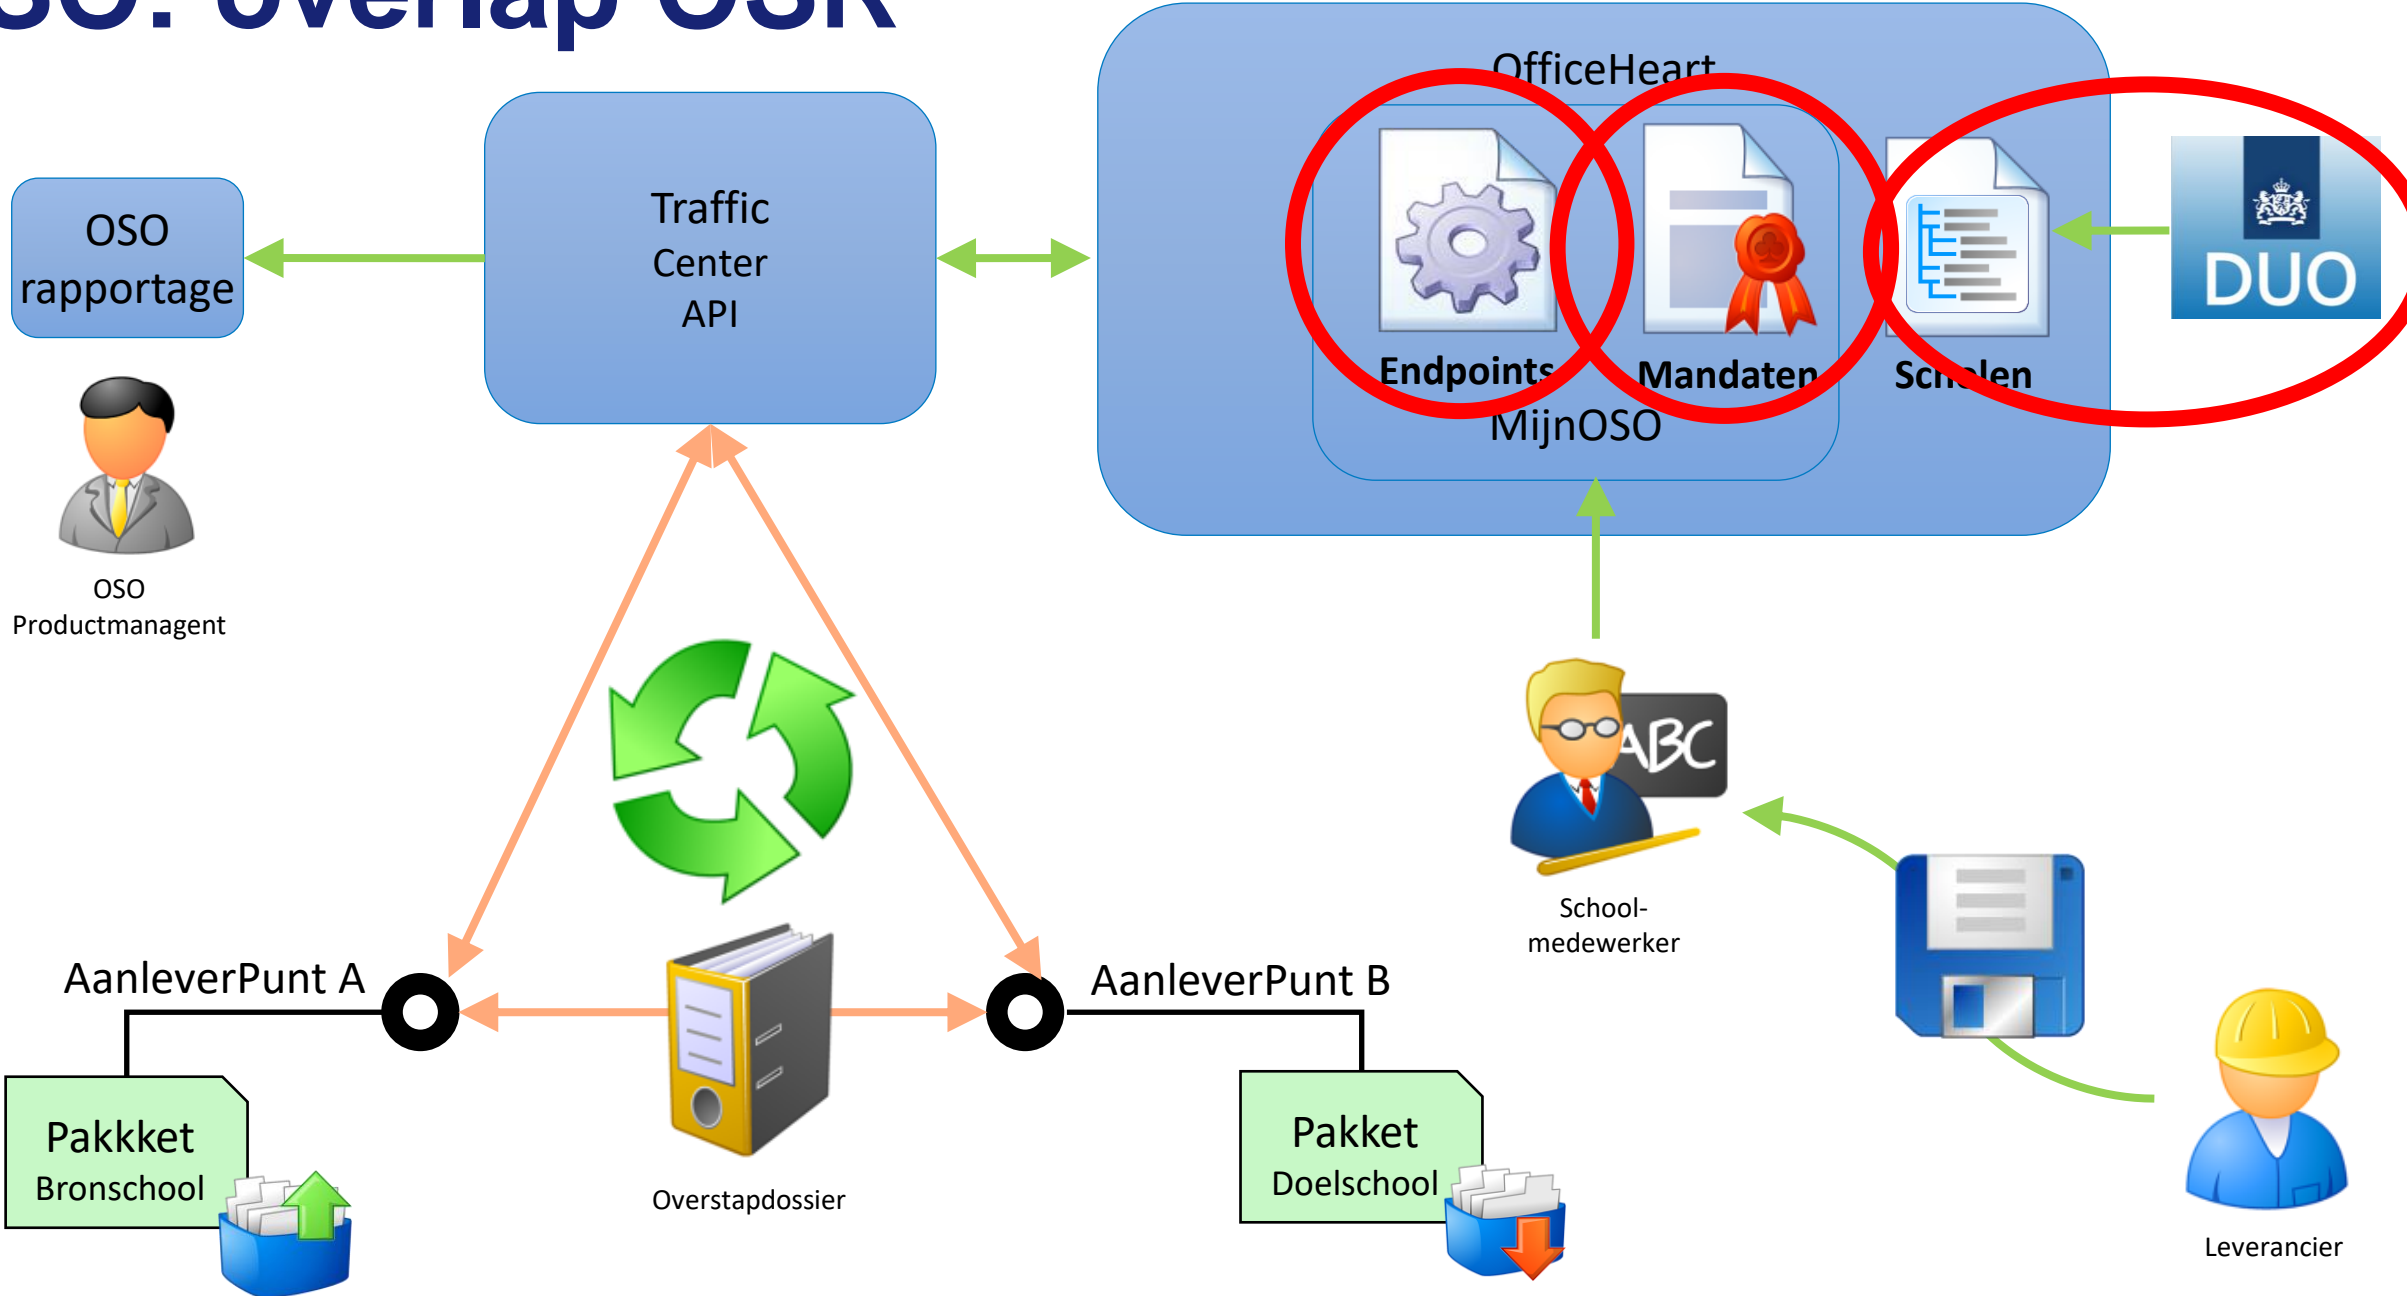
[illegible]

OSO rapportage

OSO Productmanagent

Traffic Center API

OfficeHeart

Endpoints

Mandaten

Sch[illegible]len

MijnOSO

DUO

School-medewerker

AanleverPunt A

AanleverPunt B

Pakkket Bronschool

Overstapdossier

Pakket Doelschool

Leverancier